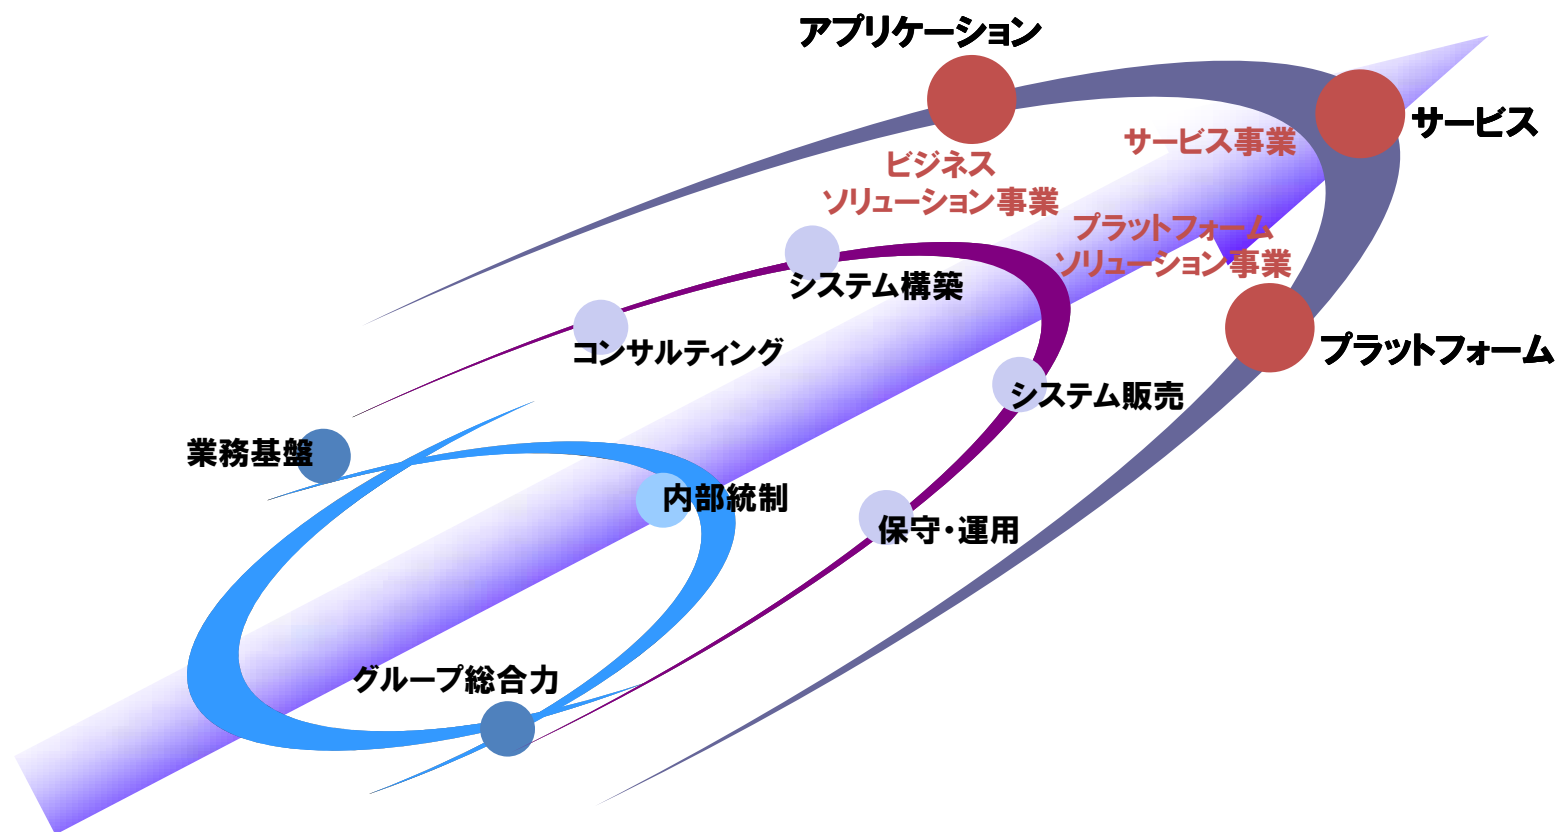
アプリケーション

サービス

サービス事業

ビジネス
ソリューション事業

プラットフォーム
ソリューション事業

プラットフォーム

システム構築

コンサルティング

システム販売

業務基盤

内部統制

保守・運用

グループ総合力